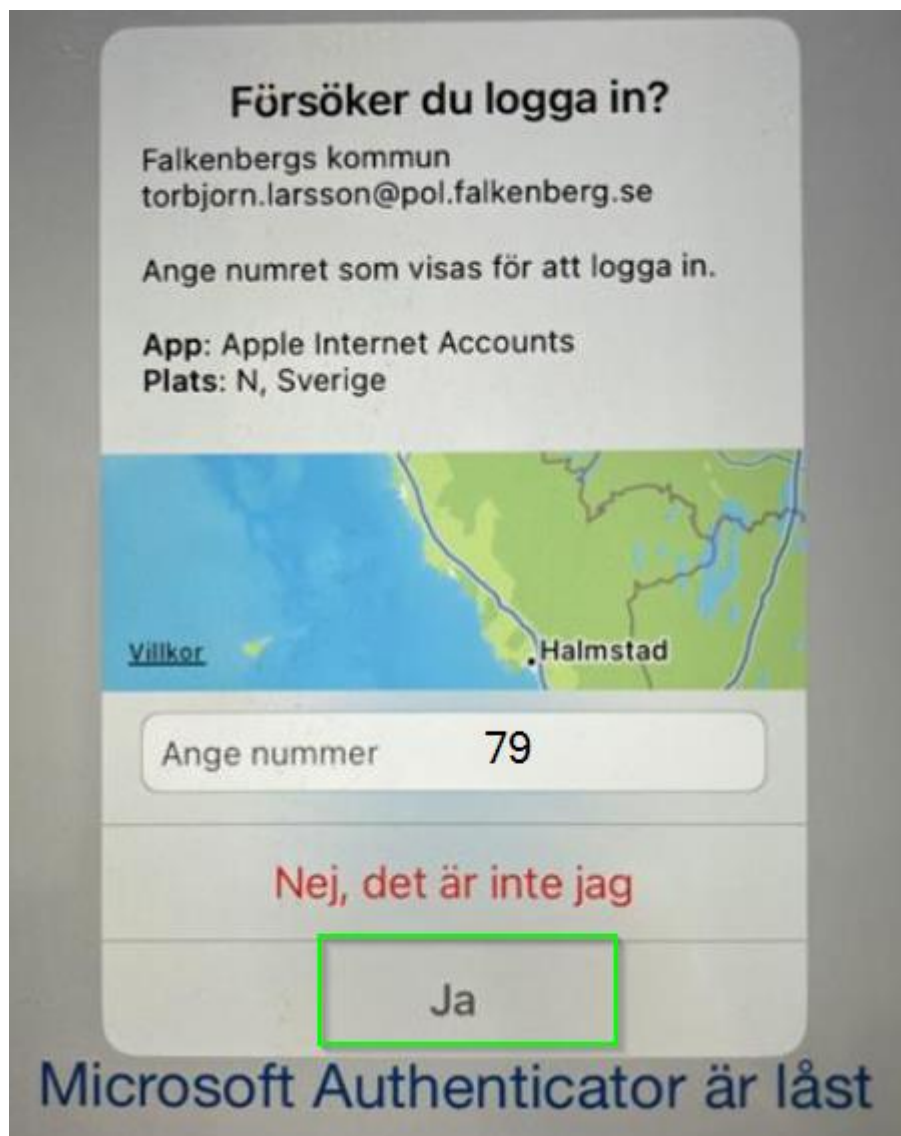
Försöker du logga in?

Falkenbergs kommun
torbjorn.larsson@pol.falkenberg.se

Ange numret som visas för att logga in.

**App**: Apple Internet Accounts
**Plats**: N, Sverige

Villkor

Halmstad

Ange nummer 79

Nej, det är inte jag

Ja

Microsoft Authenticator är låst